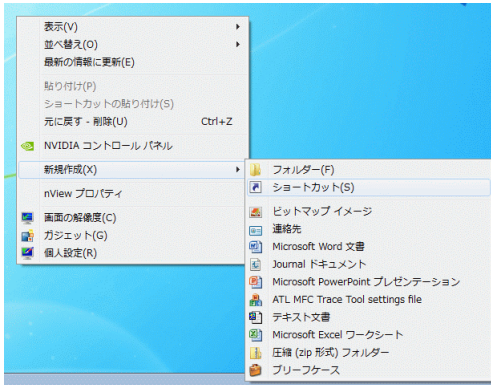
表示(V)
並べ替え(O)
最新の情報に更新(E)
貼り付け(P)
ショートカットの貼り付け(S)
元に戻す - 削除(U) Ctrl+Z
NVIDIA コントロール パネル
新規作成(X)
nView プロパティ
画面の解像度(C)
ガジェット(G)
個人設定(R)

フォルダー(F)
ショートカット(S)
ビットマップ イメージ
連絡先
Microsoft Word 文書
Journal ドキュメント
Microsoft PowerPoint プレゼンテーション
ATL MFC Trace Tool settings file
テキスト文書
Microsoft Excel ワークシート
圧縮 (zip 形式) フォルダー
ブリーフケース